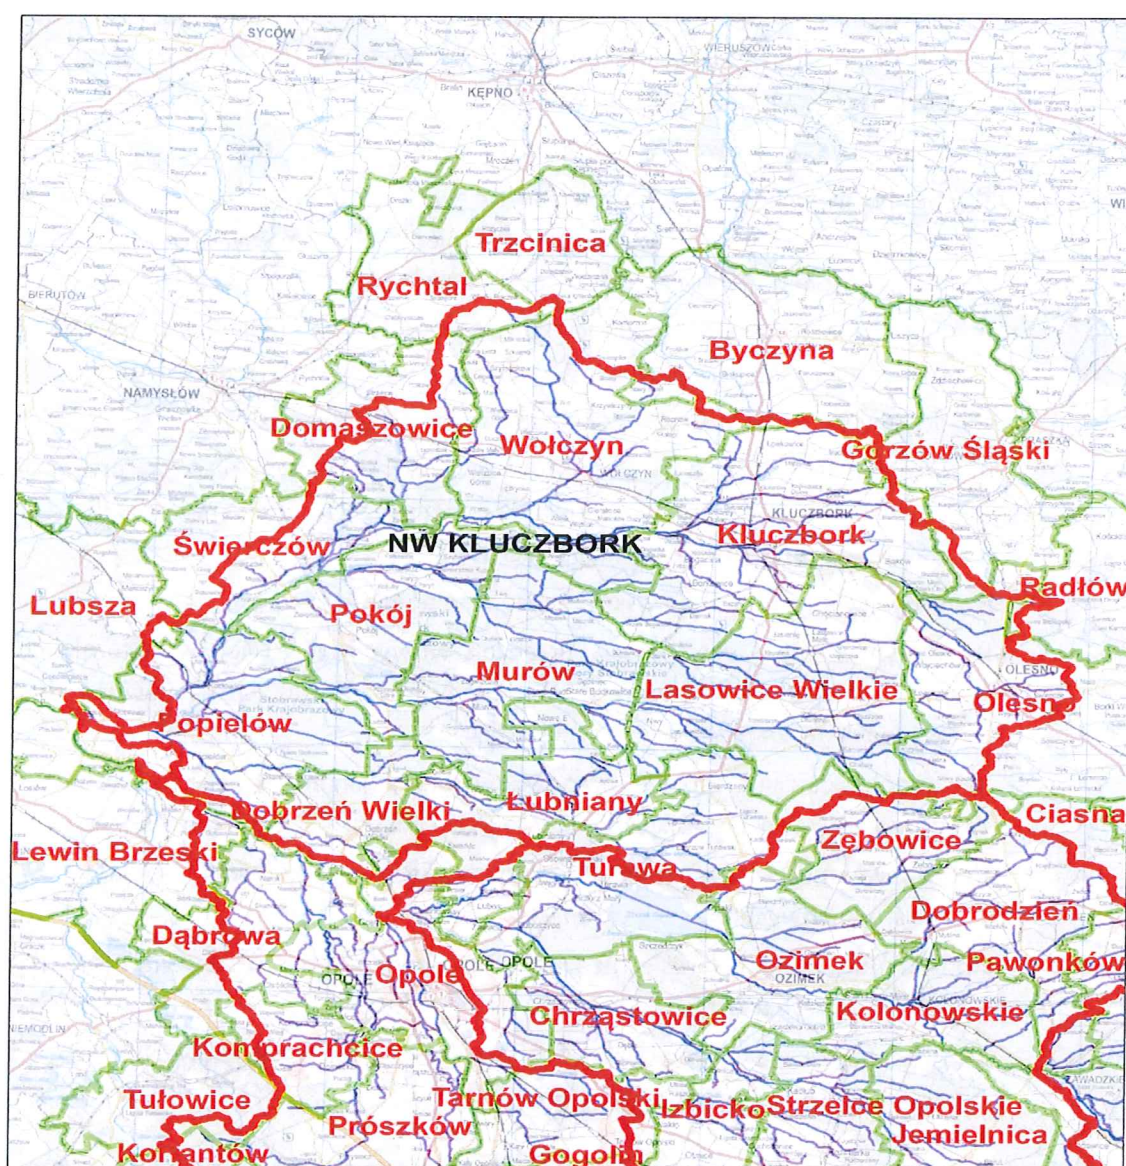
SYCÓW
WIERUSZÓW
KĘPNO
Trzcinica
Rychtal
BIERUTÓW
Byczyna
NAMYSŁÓW
Domaszowice
Wołczyn
WOŁCZYN
Gorzów Śląski
KLUCZBORK
Świerczów
NW KLUCZBORK
Kluczbork
Radłów
Lubsza
Pokój
Murów
Lasowice Wielkie
OLESNO
Olesno
Popielów
Dobrzeń Wielki
Łubniany
Ciasna
Lewin Brzeski
Zębowice
Turawa
Dobrodzień
Dąbrowa
Ozimek
OZIMEK
Pawonków
OPOLE
Opole
Kolonowskie
Chrząstowice
NIEMODLIN
Komprachcice
Tułowice
Tarnów Opolski
Izbicko
Strzelce Opolskie
Prószków
Jemielnica
Korfantów
Gogolin
ZAWADZKIE